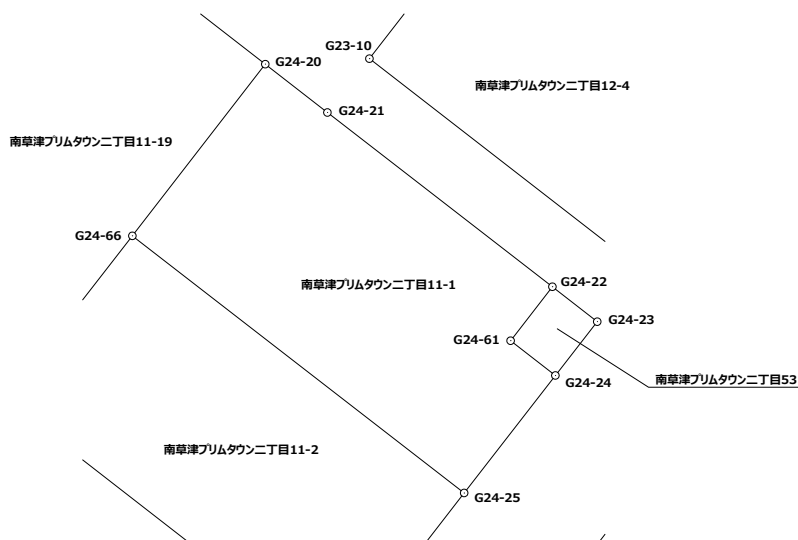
G23-10

G24-20

南草津プリムタウン二丁目12-4

G24-21

南草津プリムタウン二丁目11-19

G24-66

南草津プリムタウン二丁目11-1

G24-22

G24-23

G24-61

G24-24

南草津プリムタウン二丁目53

南草津プリムタウン二丁目11-2

G24-25